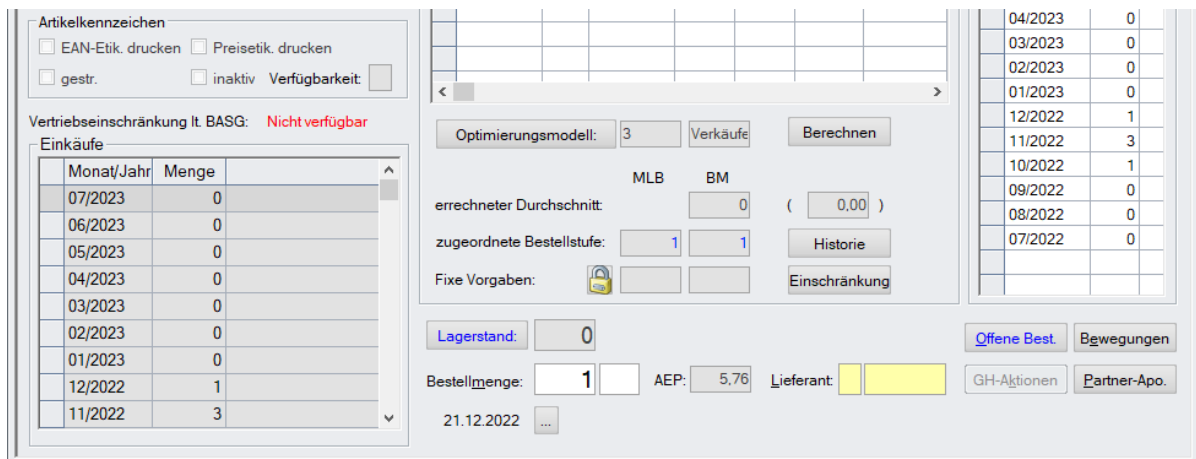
Artikelkennzeichen
EAN-Etik. drucken
Preisetik. drucken
gestr.
inaktiv
Verfügbarkeit:

Vertriebseinschränkung lt. BASG: Nicht verfügbar

Einkäufe

| Monat/Jahr | Menge |
|---|---|
| 07/2023 | 0 |
| 06/2023 | 0 |
| 05/2023 | 0 |
| 04/2023 | 0 |
| 03/2023 | 0 |
| 02/2023 | 0 |
| 01/2023 | 0 |
| 12/2022 | 1 |
| 11/2022 | 3 |

Optimierungsmodell: 3 Verkäufe Berechnen

MLB BM
errechneter Durchschnitt: 0 ( 0,00 )
zugeordnete Bestellstufe: 1 1 Historie
Fixe Vorgaben: Einschränkung

| 04/2023 | 0 |
|---|---|
| 03/2023 | 0 |
| 02/2023 | 0 |
| 01/2023 | 0 |
| 12/2022 | 1 |
| 11/2022 | 3 |
| 10/2022 | 1 |
| 09/2022 | 0 |
| 08/2022 | 0 |
| 07/2022 | 0 |

Lagerstand: 0
Offene Best. Bewegungen
Bestellmenge: 1 AEP: 5,76 Lieferant:
GH-Aktionen Partner-Apo.
21.12.2022 ...